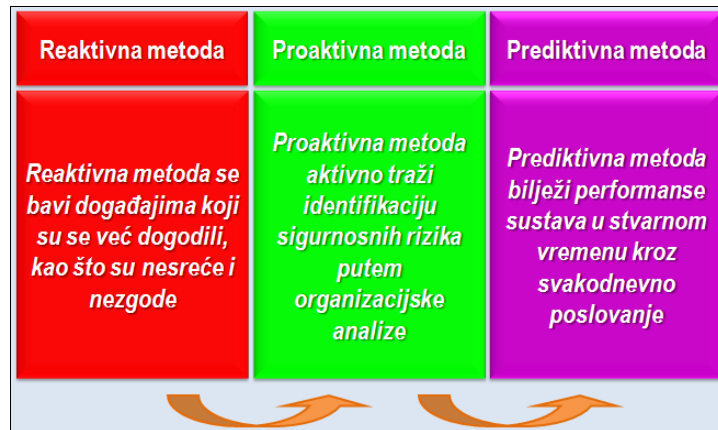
| Reaktivna metoda | Proaktivna metoda | Prediktivna metoda |
|---|---|---|
| Reaktivna metoda se bavi događajima koji su se već dogodili, kao što su nesreće i nezgode | Proaktivna metoda aktivno traži identifikaciju sigurnosnih rizika putem organizacijske analize | Prediktivna metoda bilježi performanse sustava u stvarnom vremenu kroz svakodnevno poslovanje |